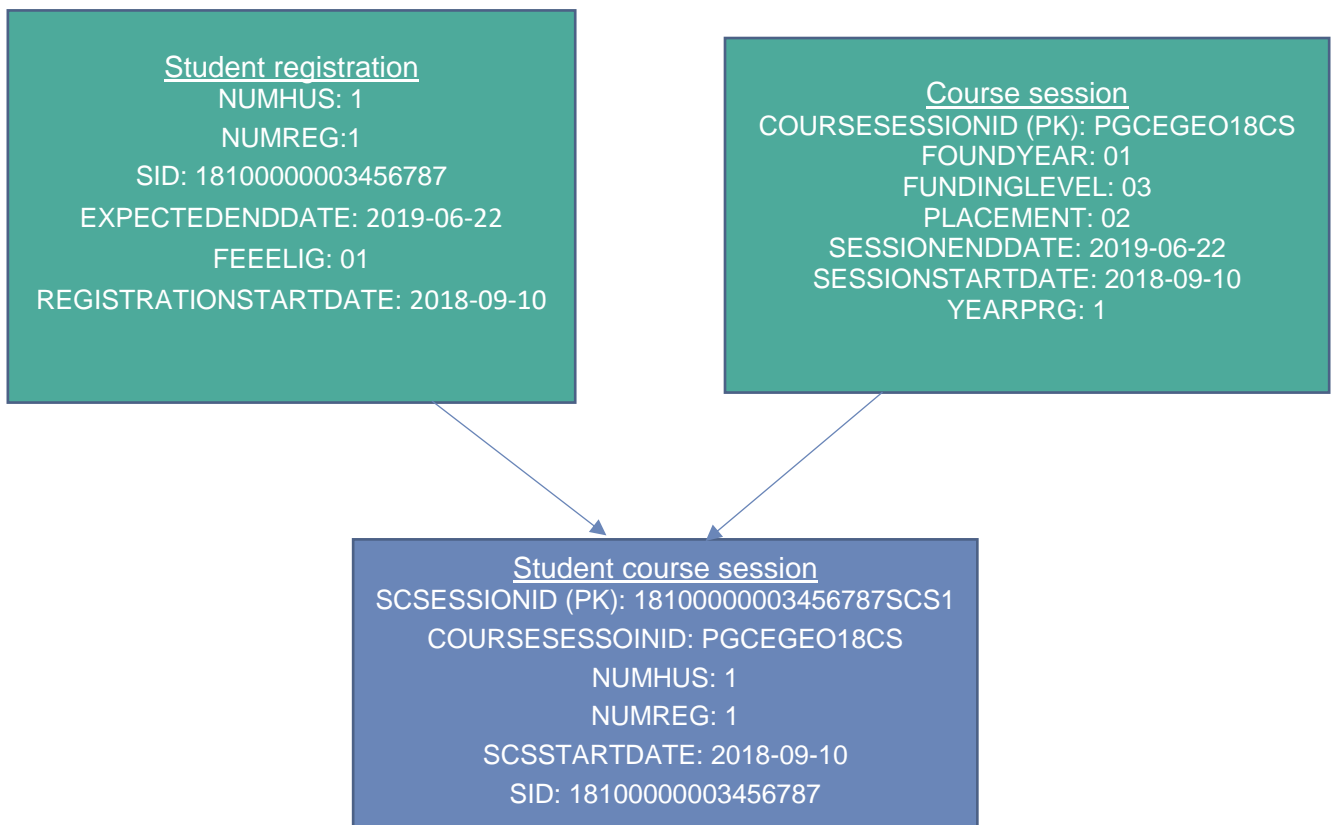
Student registration
NUMHUS: 1
NUMREG:1
SID: 18100000003456787
EXPECTEDENDDATE: 2019-06-22
FEEELIG: 01
REGISTRATIONSTARTDATE: 2018-09-10

Course session
COURSESESSIONID (PK): PGCEGEO18CS
FOUNDYEAR: 01
FUNDINGLEVEL: 03
PLACEMENT: 02
SESSIONENDDATE: 2019-06-22
SESSIONSTARTDATE: 2018-09-10
YEARPRG: 1

Student course session
SCSESSIONID (PK): 18100000003456787SCS1
COURSESESSOIINID: PGCEGEO18CS
NUMHUS: 1
NUMREG: 1
SCSSTARTDATE: 2018-09-10
SID: 18100000003456787